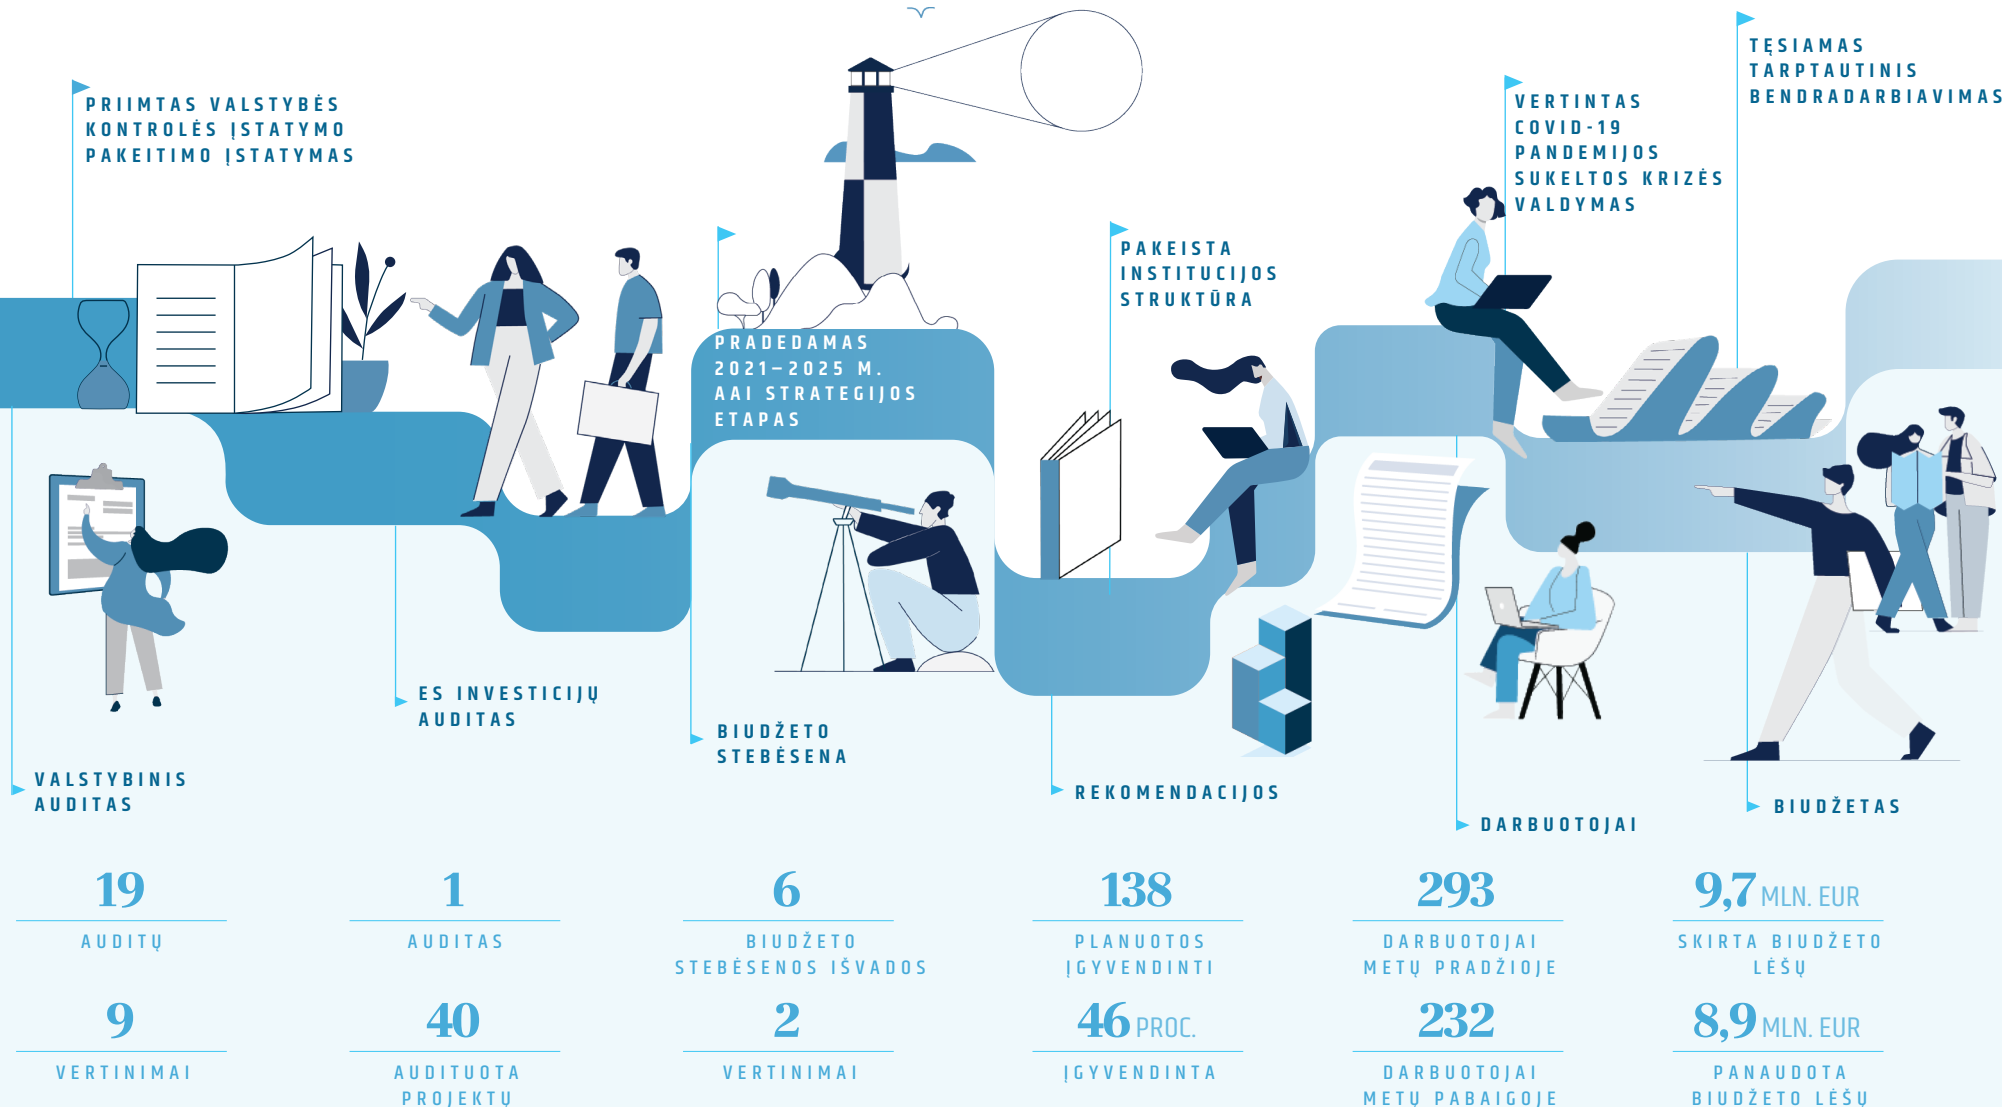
PRIIMTAS VALSTYBĖS KONTROLĖS ĮSTATYMO PAKEITIMO ĮSTATYMAS

PRADEDAMAS 2021–2025 M. AAI STRATEGIJOS ETAPAS

PAKEISTA INSTITUCIJOS STRUKTŪRA

VERTINTAS COVID-19 PANDEMIJOS SUKELTOS KRIZĖS VALDYMAS

TĘSIAMAS TARPTAUTINIS BENDRADARBIAVIMAS

VALSTYBINIS AUDITAS

ES INVESTICIJŲ AUDITAS

BIUDŽETO STEBĖSENA

REKOMENDACIJOS

DARBUOTOJAI

BIUDŽETAS

19
AUDITŲ

9
VERTINIMAI

1
AUDITAS

40
AUDITUOTA PROJEKTŲ

6
BIUDŽETO STEBĖSENOS IŠVADOS

2
VERTINIMAI

138
PLANUOTOS ĮGYVENDINTI

46 PROC.
ĮGYVENDINTA

293
DARBUOTOJAI METŲ PRADŽIOJE

232
DARBUOTOJAI METŲ PABAIGOJE

9,7 MLN. EUR
SKIRTA BIUDŽETO LĖŠŲ

8,9 MLN. EUR
PANAUDOTA BIUDŽETO LĖŠŲ